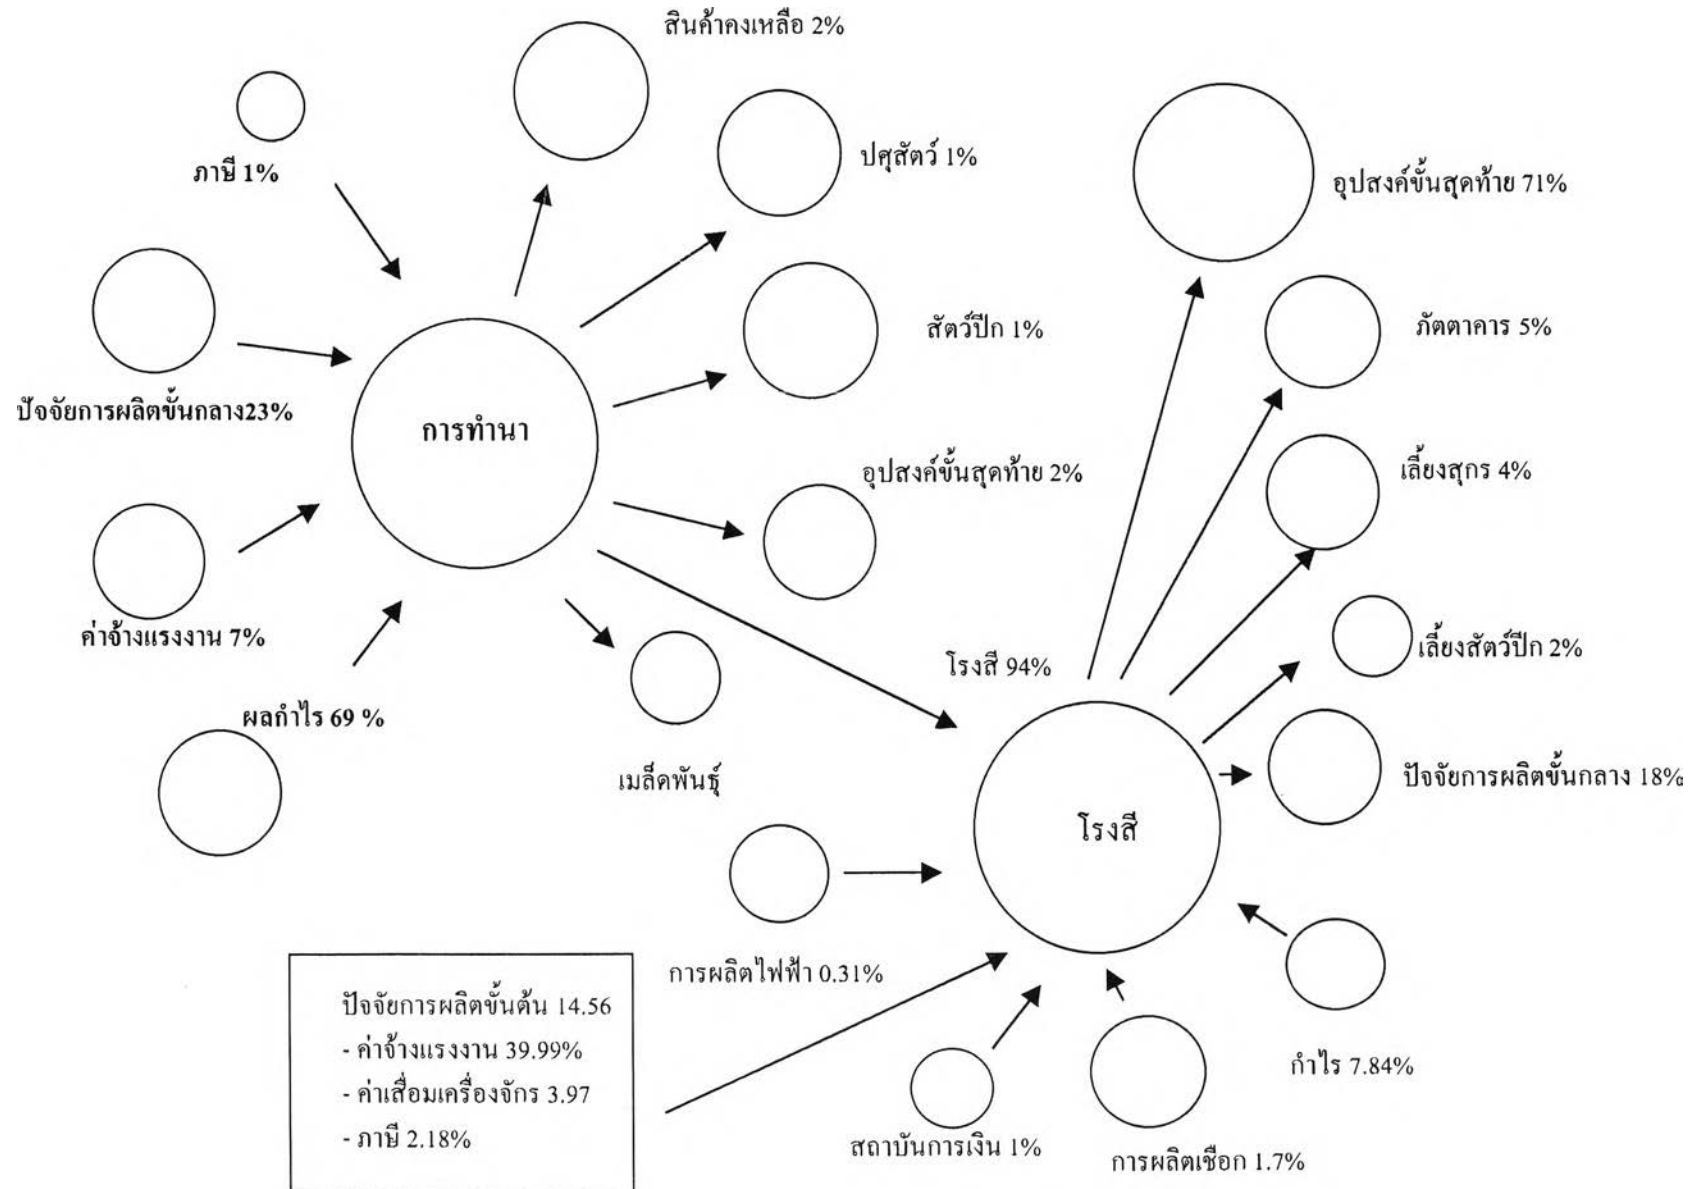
สินค้าคงเหลือ 2%

ภาษี 1%

ปศุสัตว์ 1%

อุปสงค์ขั้นสุดท้าย 71%

ปัจจัยการผลิตขั้นกลาง23%

สัตว์ปีก 1%

ภัตตาคาร 5%

การทำนา

อุปสงค์ขั้นสุดท้าย 2%

เลี้ยงสุกร 4%

ค่าจ้างแรงงาน 7%

โรงสี 94%

เลี้ยงสัตว์ปีก 2%

ผลกำไร 69 %

เมล็ดพันธุ์

ปัจจัยการผลิตขั้นกลาง 18%

โรงสี

การผลิตไฟฟ้า 0.31%

ปัจจัยการผลิตขั้นต้น 14.56
- ค่าจ้างแรงงาน 39.99%
- ค่าเสื่อมเครื่องจักร 3.97
- ภาษี 2.18%

กำไร 7.84%

สถาบันการเงิน 1%

การผลิตเชือก 1.7%